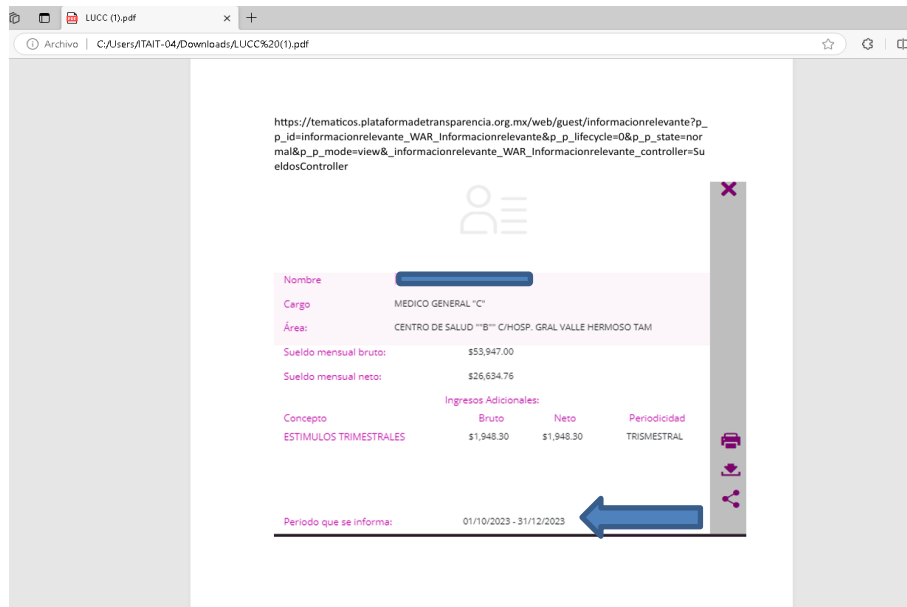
LUCC (1).pdf

Archivo | C:/Users/ITAIT-04/Downloads/LUCC%20(1).pdf

https://tematicos.plataformadetransparencia.org.mx/web/guest/informacionrelevante?p_p_id=informacionrelevante_WAR_Informacionrelevante&p_p_lifecycle=0&p_p_state=normal&p_p_mode=view&_informacionrelevante_WAR_Informacionrelevante_controller=SueldosController

Nombre

Cargo MEDICO GENERAL "C"

Área: CENTRO DE SALUD ""B"" C/HOSP. GRAL VALLE HERMOSO TAM

Sueldo mensual bruto: $53,947.00

Sueldo mensual neto: $26,634.76

Ingresos Adicionales:

| Concepto | Bruto | Neto | Periodicidad |
|---|---|---|---|
| ESTIMULOS TRIMESTRALES | $1,948.30 | $1,948.30 | TRISMESTRAL |

Periodo que se informa: 01/10/2023 - 31/12/2023